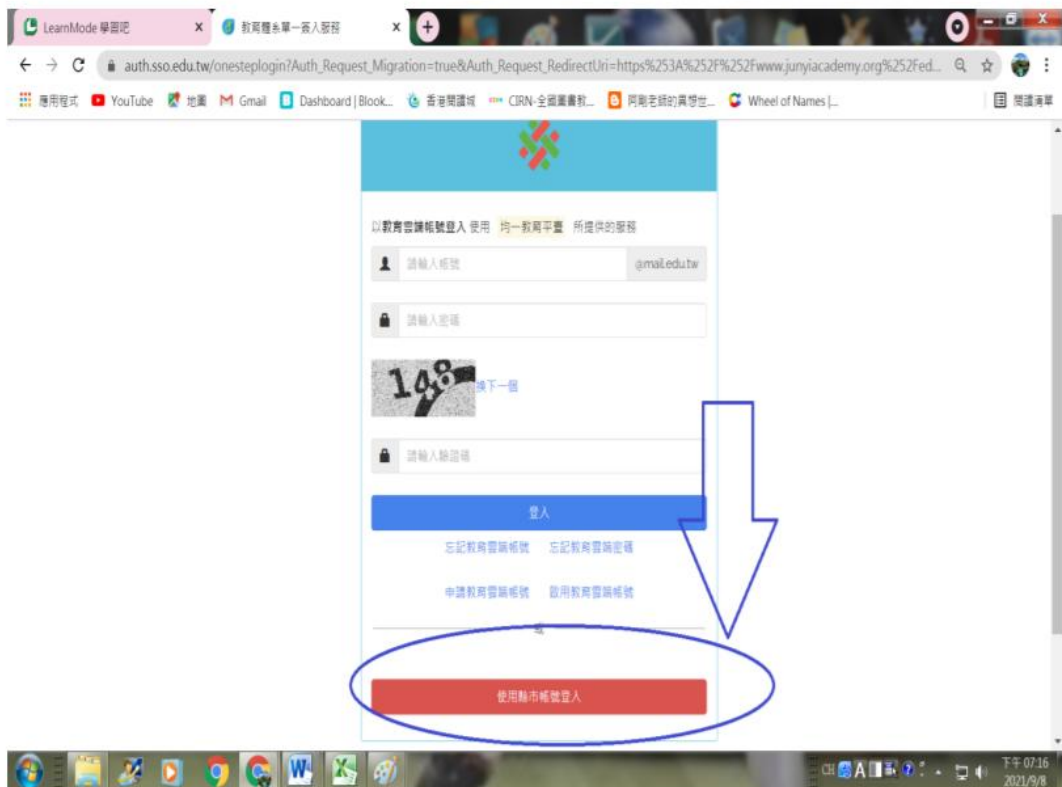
LearnMode 學習吧 ×
教育體系單一簽入服務 ×

auth.sso.edu.tw/onesteplogin?Auth_Request_Migration=true&Auth_Request_RedirectUri=https%253A%252F%252Fwww.junyiacademy.org%252Fed...

應用程式 YouTube 地圖 Gmail Dashboard | Blook... 香港閱讀城 CIRN-全國圖書教... 阿剛老師的異想世... Wheel of Names |... 閱讀清單

以教育雲端帳號登入 使用 均一教育平臺 所提供的服務

請輸入帳號 @mail.edu.tw

請輸入密碼

148 換下一個

請輸入驗證碼

登入

忘記教育雲端帳號 忘記教育雲端密碼

申請教育雲端帳號 啟用教育雲端帳號

或

使用縣市帳號登入

CH 下午 07:16 2021/9/8